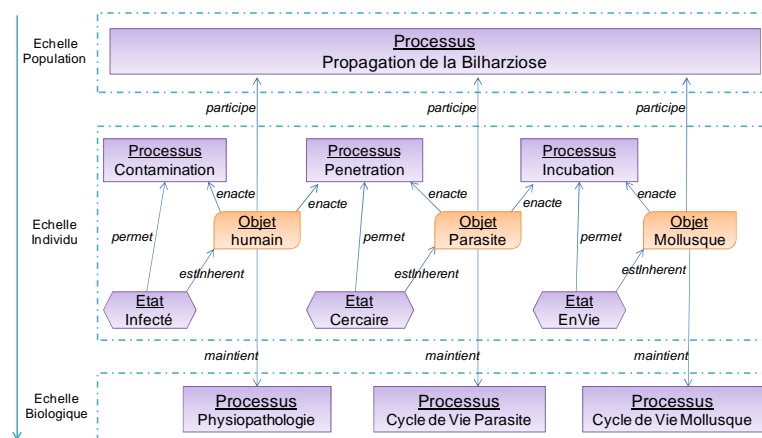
Echelle Population

Processus
Propagation de la Bilharziose

participe

participe

participe

Echelle Individu

Processus
Contamination

Processus
Penetration

Processus
Incubation

enacte

enacte

enacte

enacte

enacte

enacte

permet

Objet
humain

permet

Objet
Parasite

permet

Objet
Mollusque

estInherent

estInherent

estInherent

Etat
Infecté

Etat
Cercaire

Etat
EnVie

maintient

maintient

maintient

Echelle Biologique

Processus
Physiopathologie

Processus
Cycle de Vie Parasite

Processus
Cycle de Vie Mollusque